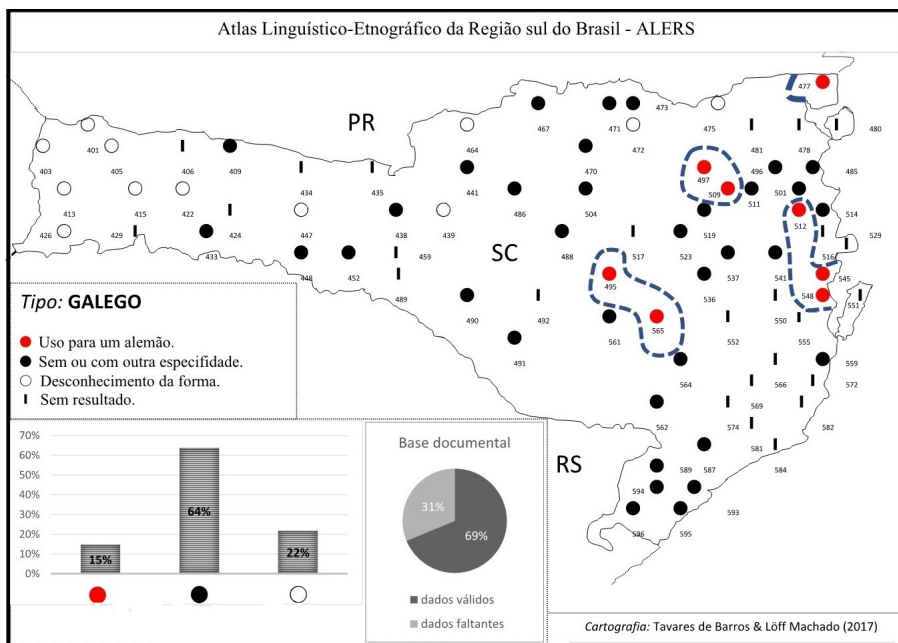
Atlas Linguístico-Etnográfico da Região sul do Brasil - ALERS

PR

SC

RS

401 403 405 406 409 413 415 422 424 426 429 433 434 435 438 439 441 447 448 452 459 464 467 470 471 472 473 475 477 478 480 481 485 486 488 489 490 491 492 495 496 497 501 504 509 511 512 514 516 517 519 523 529 536 537 541 545 548 550 551 552 555 559 561 562 564 565 566 569 572 574 581 582 584 587 589 593 594 595 596

Tipo: GALEGO

Uso para um alemão.
Sem ou com outra especifidade.
Desconhecimento da forma.
Sem resultado.

70%
60%
50%
40%
30%
20%
10%
0%
15%
64%
22%

Base documental
31%
69%
dados válidos
dados faltantes

Cartografia: Tavares de Barros & Löff Machado (2017)